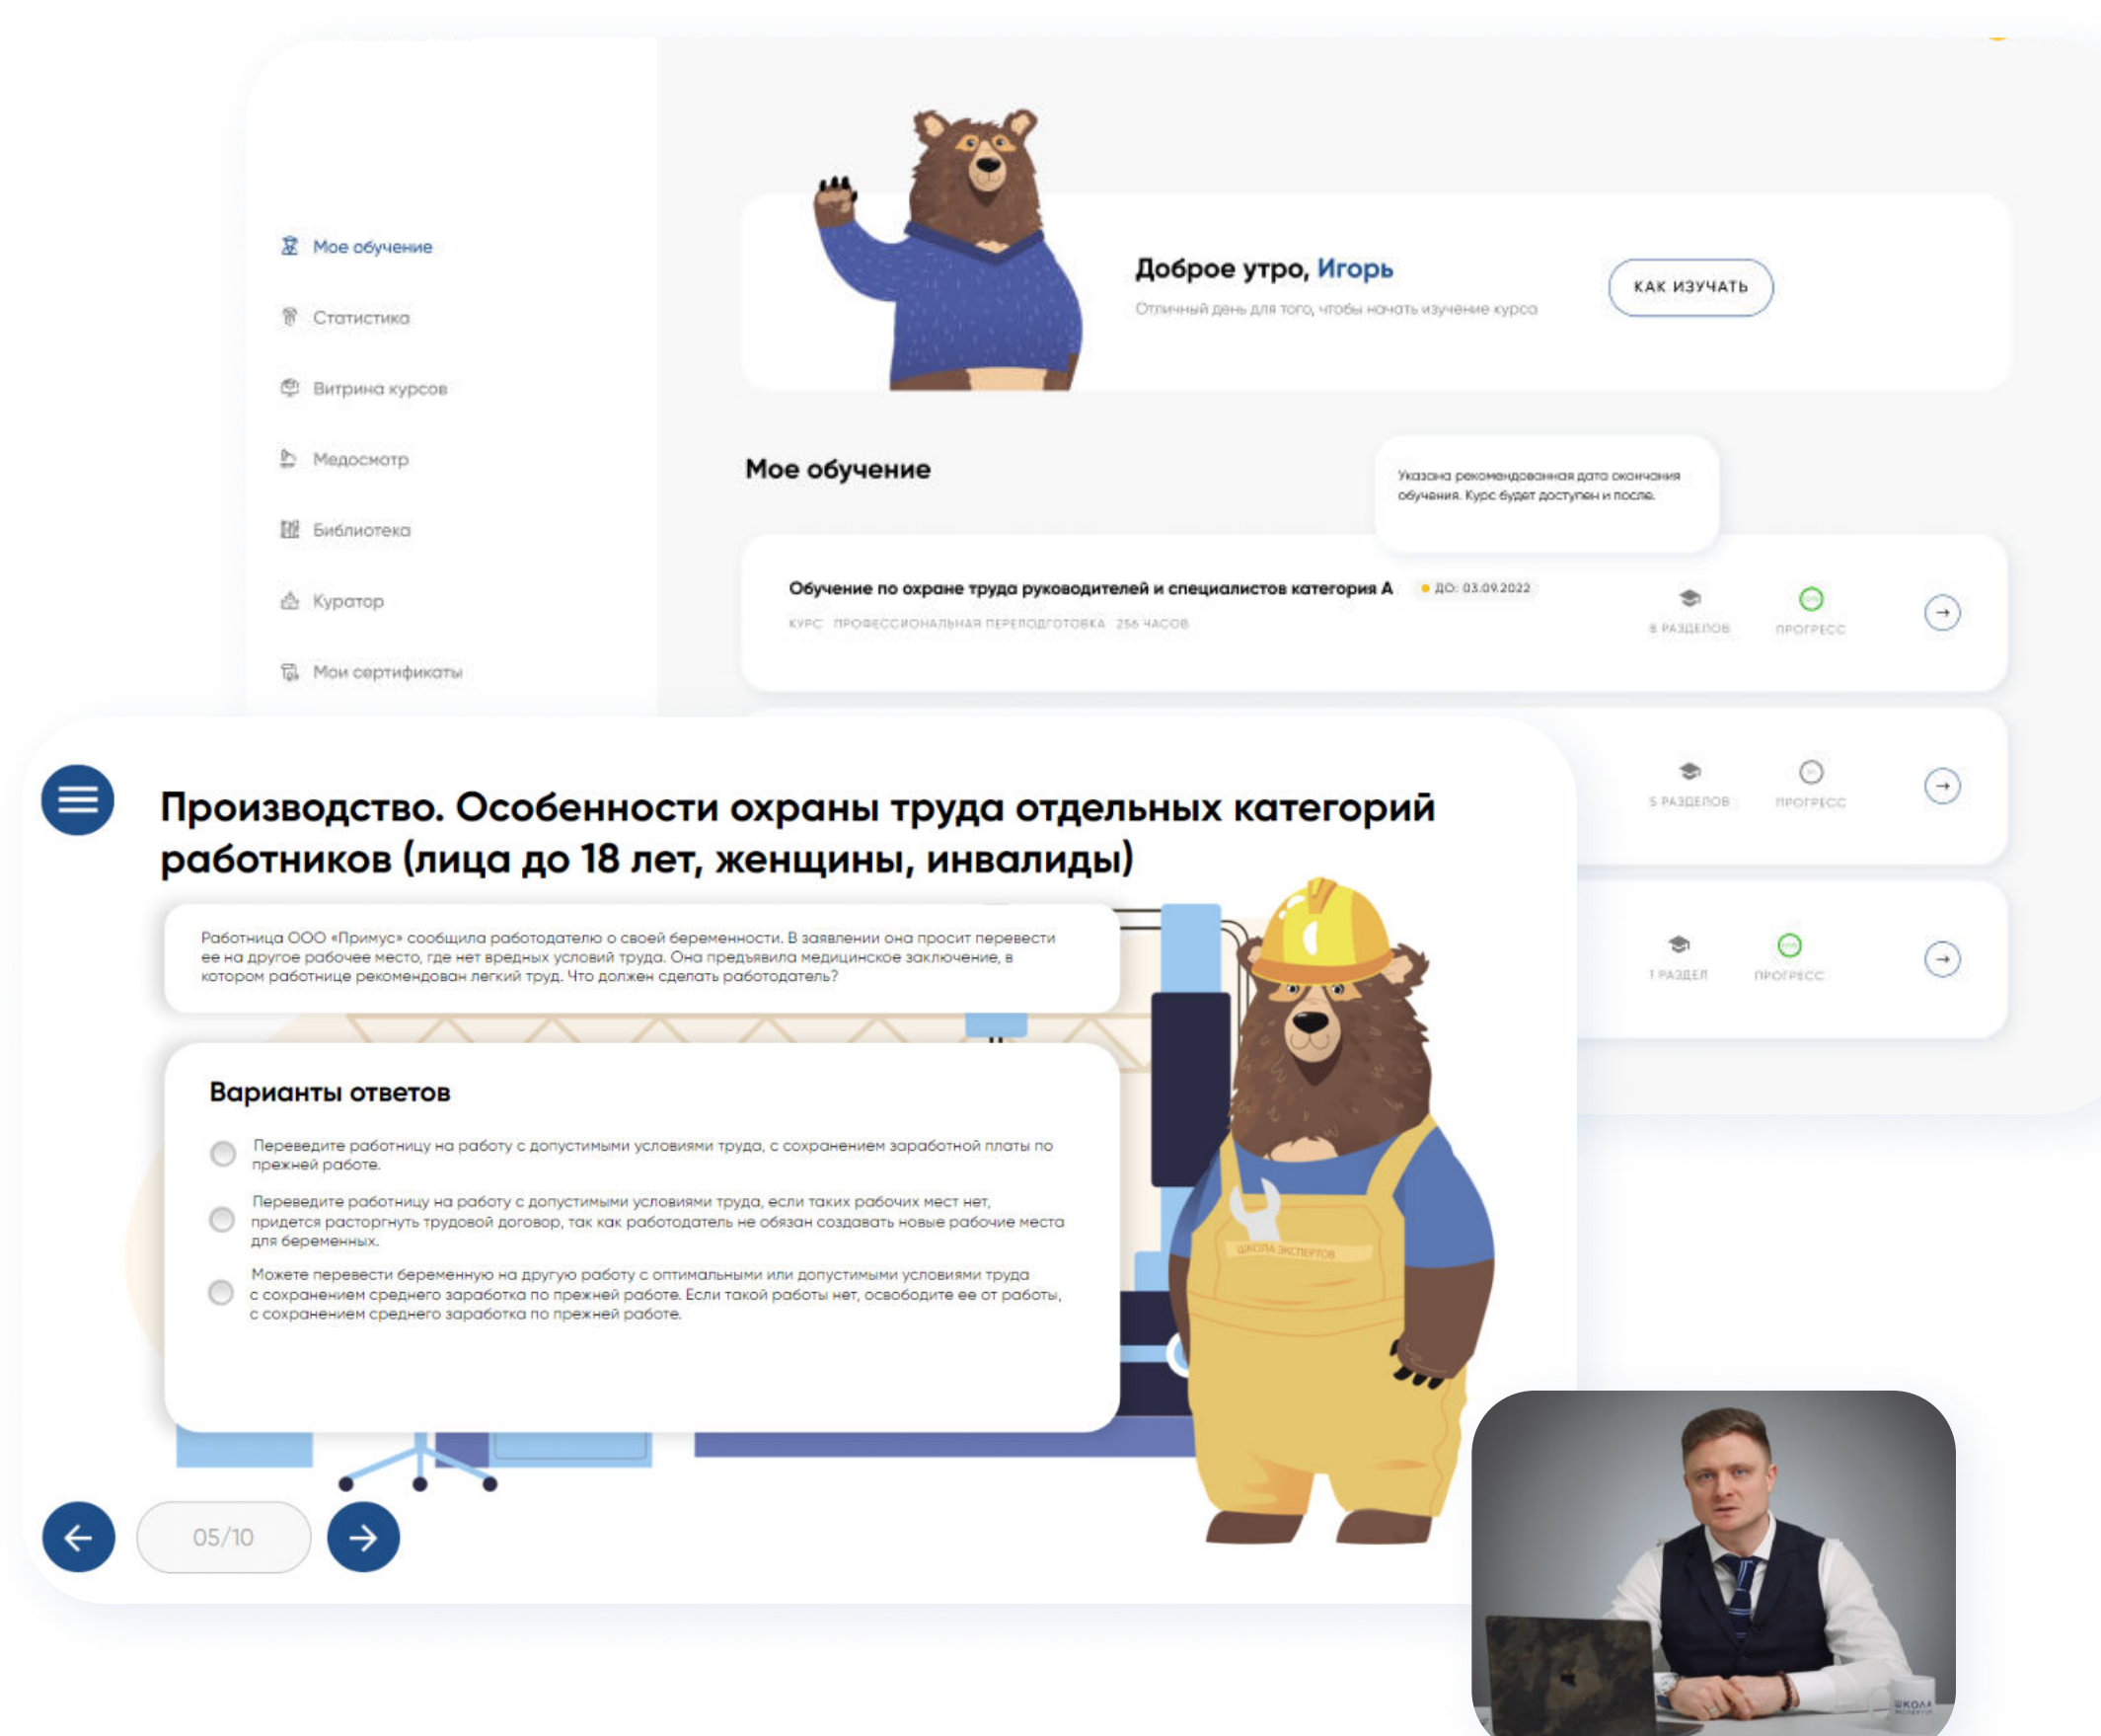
Мое обучение

Статистика

Витрина курсов

Медосмотр

Библиотека

Куратор

Мои сертификаты

Доброе утро, Игорь

Отличный день для того, чтобы начать изучение курса

КАК ИЗУЧАТЬ

Мое обучение

Указана рекомендованная дата окончания обучения. Курс будет доступен и после.

Обучение по охране труда руководителей и специалистов категория А • ДО: 03.09.2022

КУРС ПРОФЕССИОНАЛЬНАЯ ПЕРЕПОДГОТОВКА 256 ЧАСОВ

8 РАЗДЕЛОВ ПРОГРЕСС

5 РАЗДЕЛОВ ПРОГРЕСС

1 РАЗДЕЛ ПРОГРЕСС

Производство. Особенности охраны труда отдельных категорий работников (лица до 18 лет, женщины, инвалиды)

Работница ООО «Примус» сообщила работодателю о своей беременности. В заявлении она просит перевести ее на другое рабочее место, где нет вредных условий труда. Она предъявила медицинское заключение, в котором работнице рекомендован легкий труд. Что должен сделать работодатель?

Варианты ответов

Переведите работницу на работу с допустимыми условиями труда, с сохранением заработной платы по прежней работе.

Переведите работницу на работу с допустимыми условиями труда, если таких рабочих мест нет, придется расторгнуть трудовой договор, так как работодатель не обязан создавать новые рабочие места для беременных.

Можете перевести беременную на другую работу с оптимальными или допустимыми условиями труда с сохранением среднего заработка по прежней работе. Если такой работы нет, освободите ее от работы, с сохранением среднего заработка по прежней работе.

ШКОЛА ЭКСПЕРТОВ

05/10

ШКОЛА